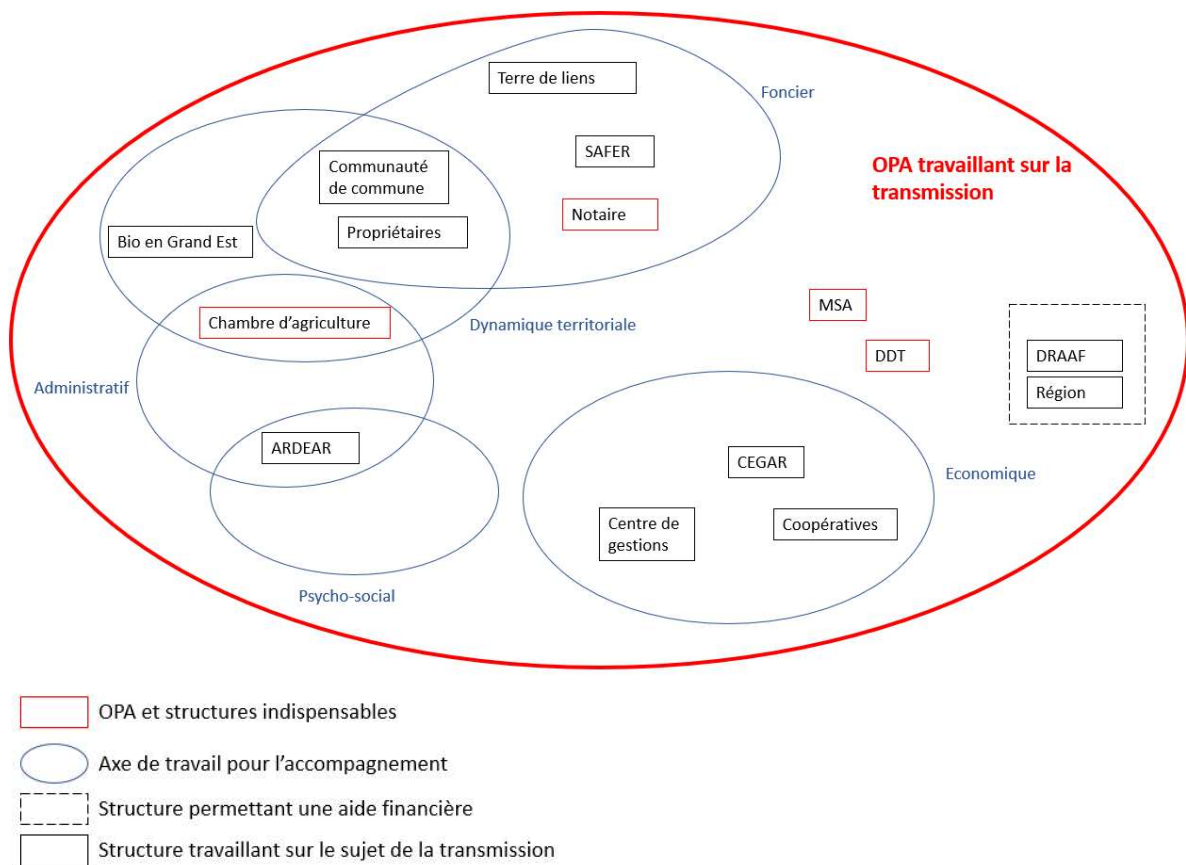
Terre de liens

Foncier

SAFER

Communauté de commune

OPA travaillant sur la transmission

Notaire

Propriétaires

Bio en Grand Est

MSA

Chambre d'agriculture

Dynamique territoriale

DDT

DRAAF

Région

Administratif

ARDEAR

CEGAR

Economique

Centre de gestions

Coopératives

Psycho-social

OPA et structures indispensables

Axe de travail pour l'accompagnement

Structure permettant une aide financière

Structure travaillant sur le sujet de la transmission